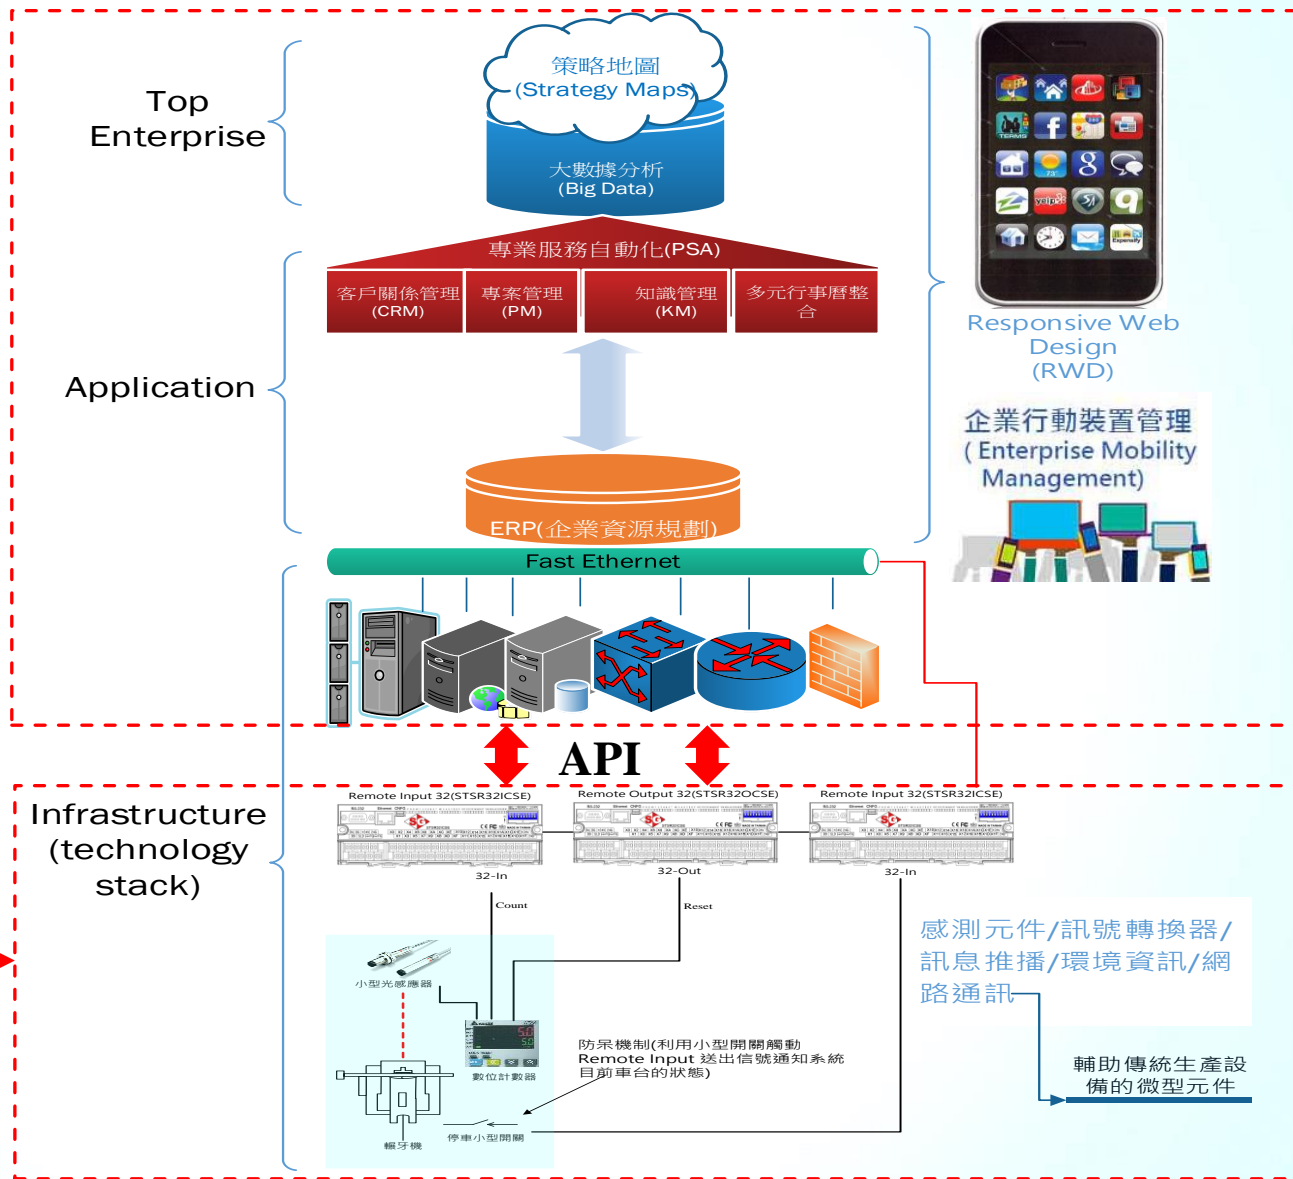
Top Enterprise

策略地圖 (Strategy Maps)

大數據分析 (Big Data)

專業服務自動化(PSA)

客戶關係管理 (CRM)

專案管理 (PM)

知識管理 (KM)

多元行事曆整合

Application

ERP(企業資源規劃)

Fast Ethernet

Responsive Web Design (RWD)

企業行動裝置管理 ( Enterprise Mobility Management)

API

Infrastructure (technology stack)

Remote Input 32(STSR32ICSE)

Remote Output 32(STSR32OCSE)

Remote Input 32(STSR32ICSE)

32-In

32-Out

32-In

Count

Reset

感測元件/訊號轉換器/訊息推播/環境資訊/網路通訊

小型光感應器

數位計數器

防呆機制(利用小型開關觸動 Remote Input 送出信號通知系統目前車台的狀態)

輾牙機

停車小型開關

輔助傳統生產設備的微型元件